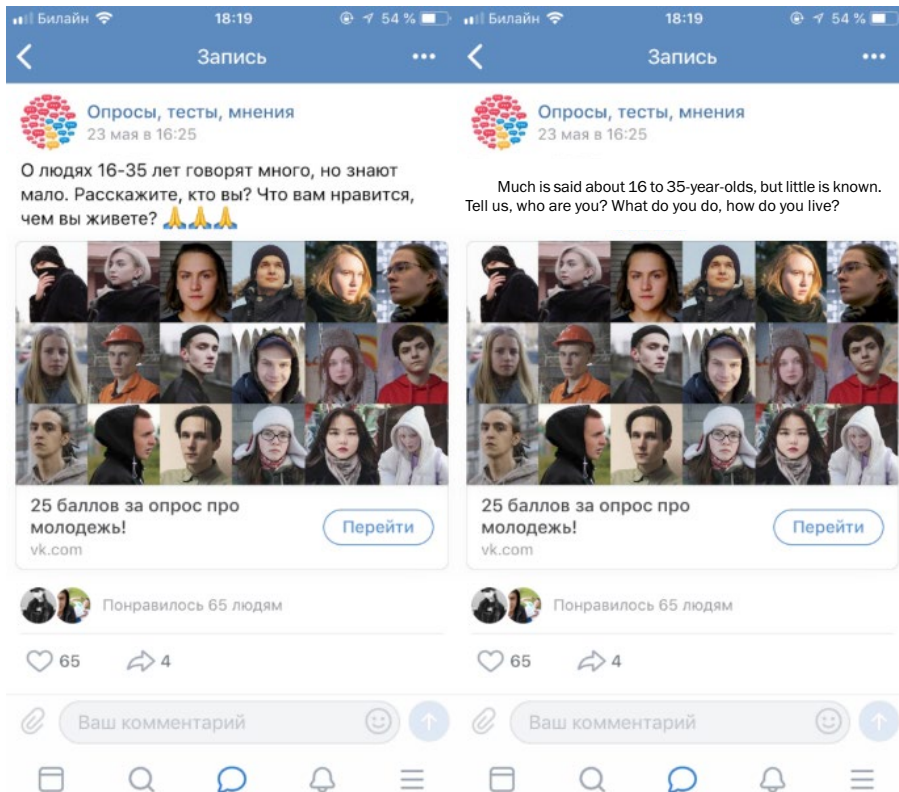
Билайн 18:19 54 %

Запись

Опросы, тесты, мнения
23 мая в 16:25

О людях 16-35 лет говорят много, но знают мало. Расскажите, кто вы? Что вам нравится, чем вы живете? 🙏🙏🙏

25 баллов за опрос про молодежь!
vk.com
Перейти

Понравилось 65 людям

65 4

Ваш комментарий

Билайн 18:19 54 %

Запись

Опросы, тесты, мнения
23 мая в 16:25

Much is said about 16 to 35-year-olds, but little is known. Tell us, who are you? What do you do, how do you live?

25 баллов за опрос про молодежь!
vk.com
Перейти

Понравилось 65 людям

65 4

Ваш комментарий